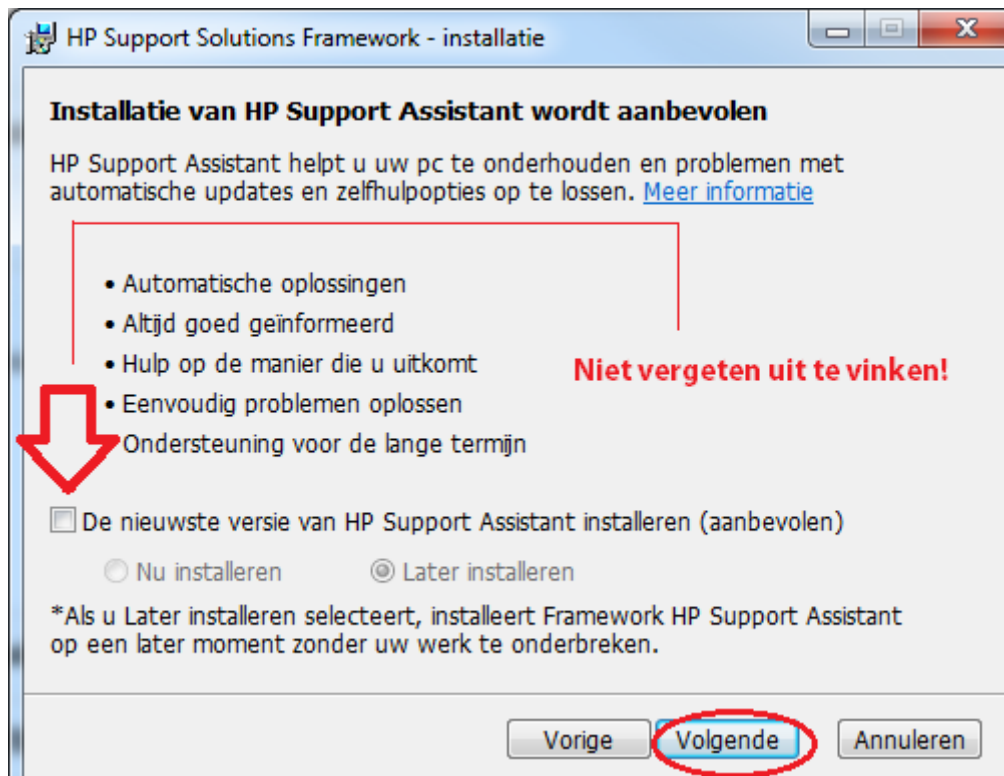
HP Support Solutions Framework - installatie

Installatie van HP Support Assistant wordt aanbevolen

HP Support Assistant helpt u uw pc te onderhouden en problemen met automatische updates en zelfhulpopties op te lossen. Meer informatie

• Automatische oplossingen
• Altijd goed geïnformeerd
• Hulp op de manier die u uitkomt
• Eenvoudig problemen oplossen
Ondersteuning voor de lange termijn

Niet vergeten uit te vinken!

De nieuwste versie van HP Support Assistant installeren (aanbevolen)

Nu installeren
Later installeren

*Als u Later installeren selecteert, installeert Framework HP Support Assistant op een later moment zonder uw werk te onderbreken.

Vorige
Volgende
Annuleren